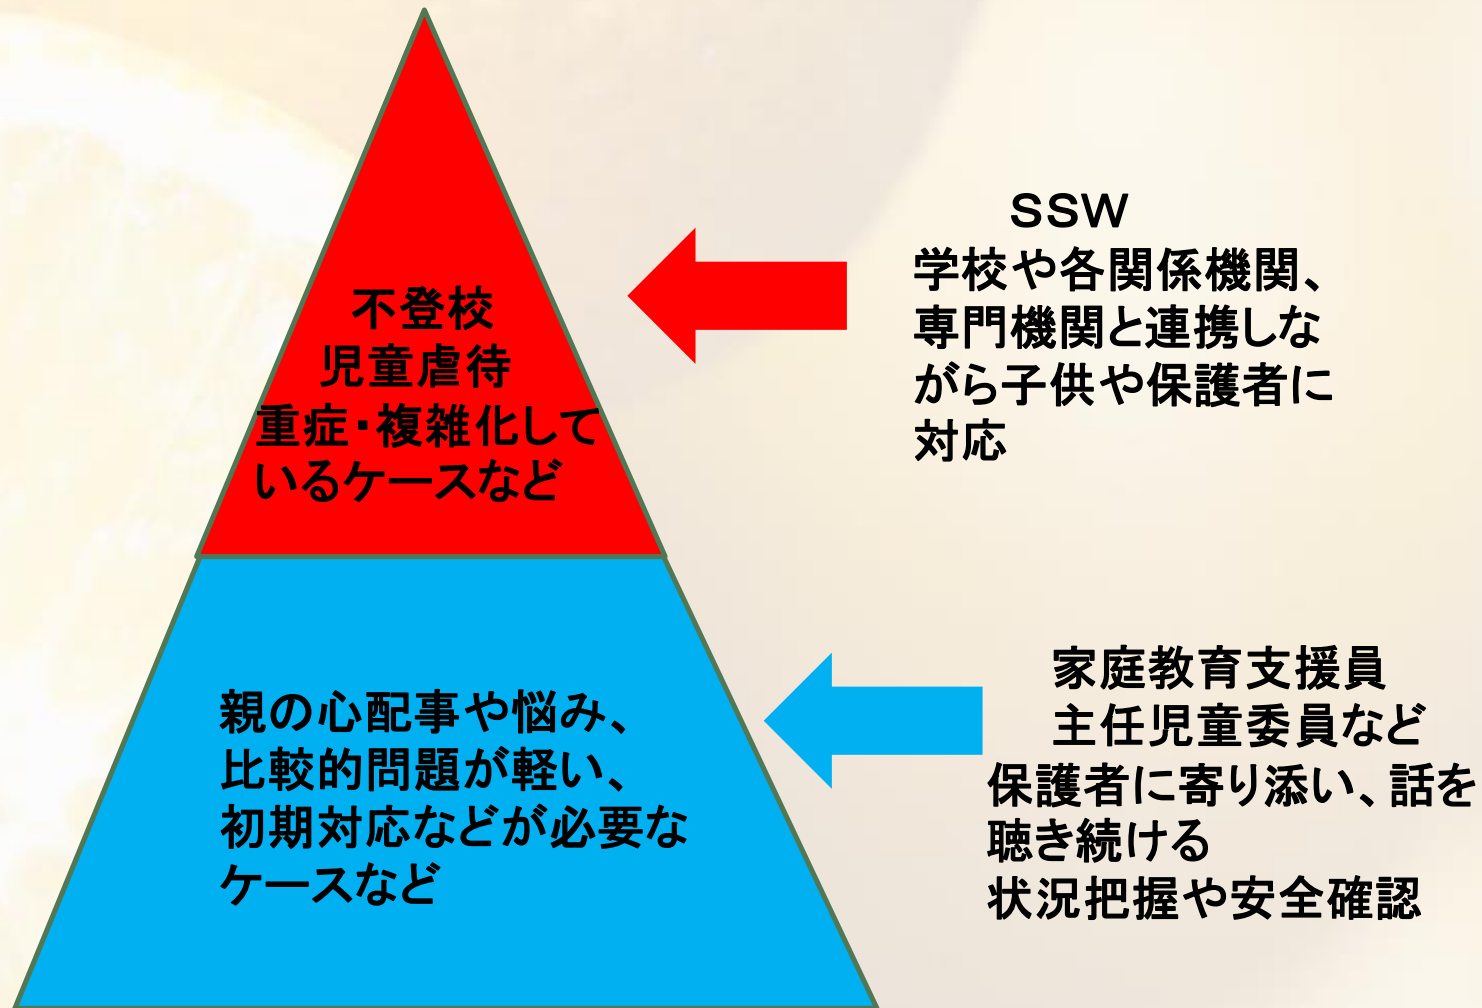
不登校
児童虐待
重症・複雑化しているケースなど

SSW
学校や各関係機関、専門機関と連携しながら子供や保護者に対応

親の心配事や悩み、比較的問題が軽い、初期対応などが必要なケースなど

家庭教育支援員
主任児童委員など
保護者に寄り添い、話を聴き続ける
状況把握や安全確認